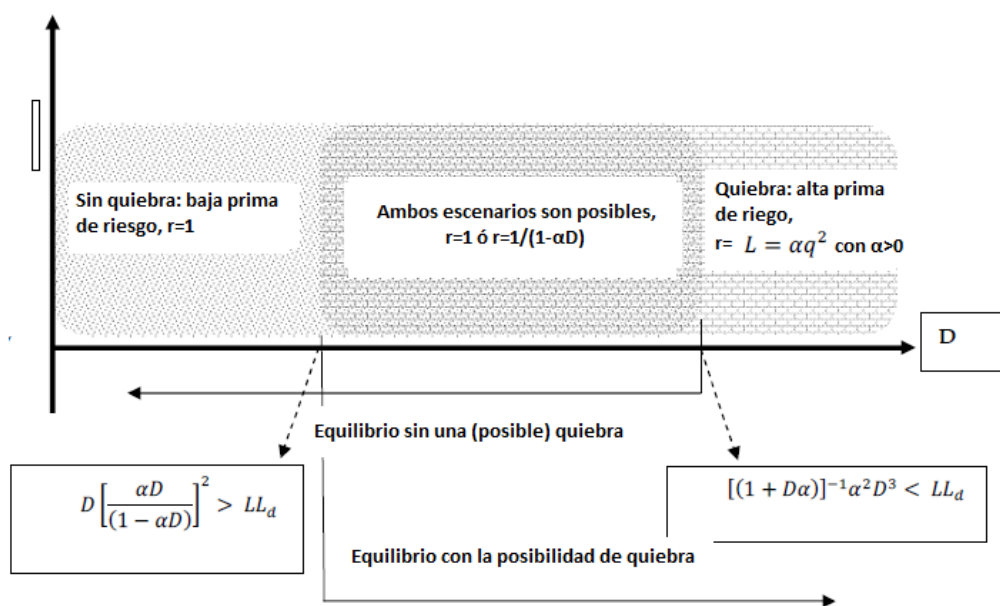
Sin quiebra: baja prima de riesgo, r=1

Ambos escenarios son posibles, r=1 ó r=1/(1-αD)

Quiebra: alta prima de riego, r= $L = \alpha q^2$ con α>0

D

Equilibrio sin una (posible) quiebra

$D\left[\frac{\alpha D}{(1-\alpha D)}\right]^2 > LL_d$

$[(1+D\alpha)]^{-1}\alpha^2 D^3 < LL_d$

Equilibrio con la posibilidad de quiebra